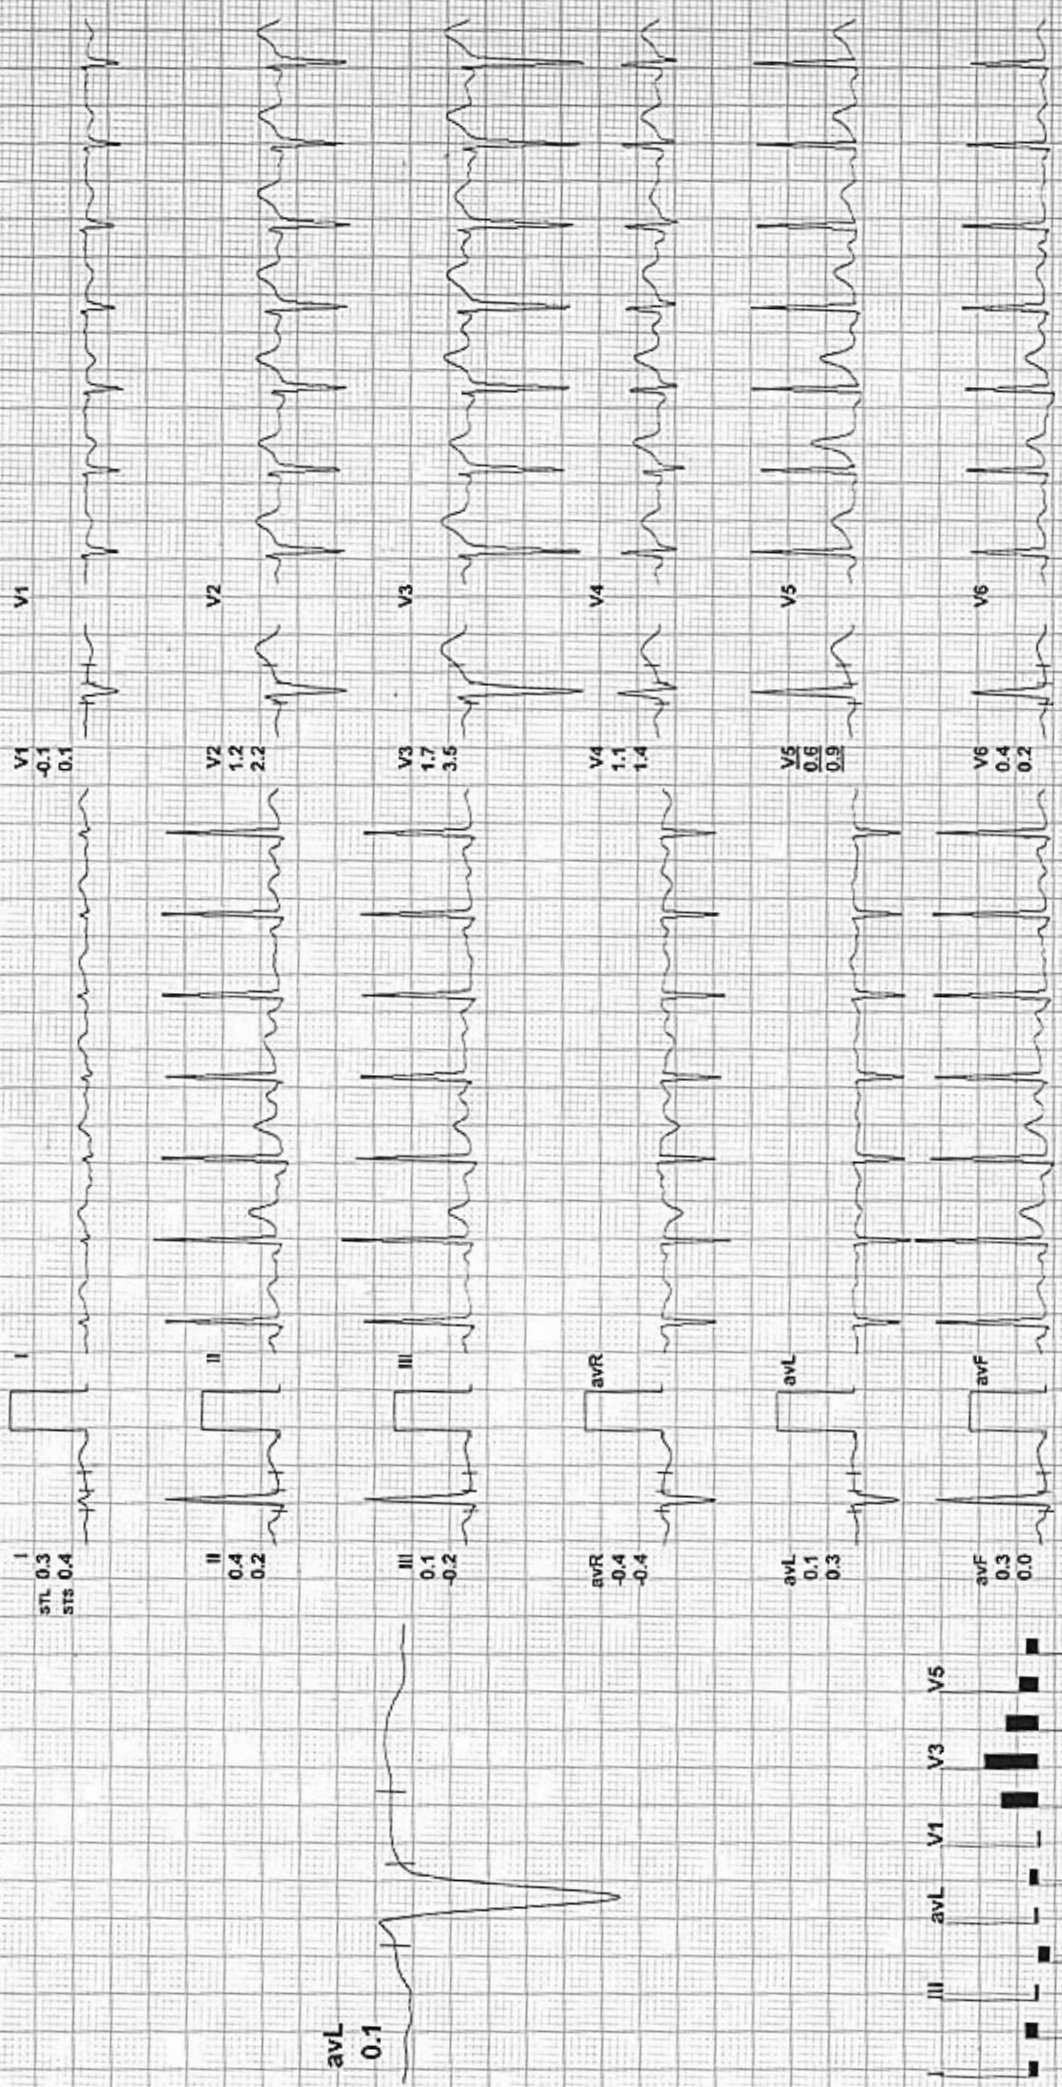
V1
V2
V3
V4
V5
V6

V1
-0.1
0.1

V2
1.2
2.2

V3
1.7
3.5

V4
1.1
1.4

V5
0.6
0.9

V6
0.4
0.2

I
II
III
avR
avL
avF

I
STL 0.3
STS 0.4

II
0.4
0.2

III
0.1
-0.2

avR
-0.4
-0.4

avL
0.1
0.3

avF
0.3
0.0

avL
0.1

III
avL
V1
V3
V5